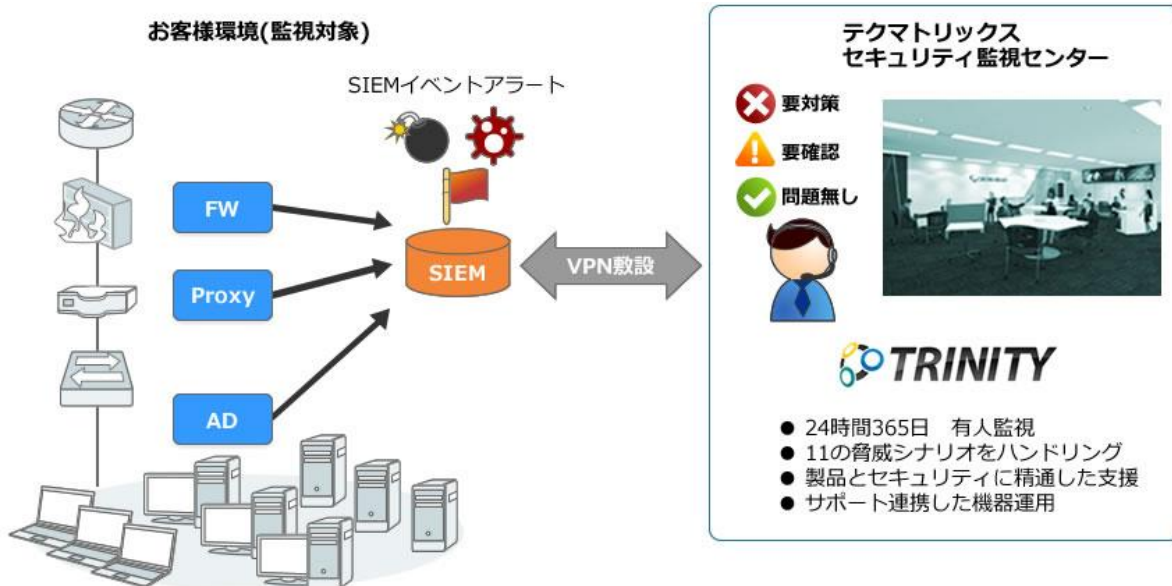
お客様環境(監視対象)

SIEMイベントアラート

FW

Proxy

AD

SIEM

VPN敷設

テクマトリックス
セキュリティ監視センター

要対策

要確認

問題無し

TRINITY

● 24時間365日　有人監視
● 11の脅威シナリオをハンドリング
● 製品とセキュリティに精通した支援
● サポート連携した機器運用